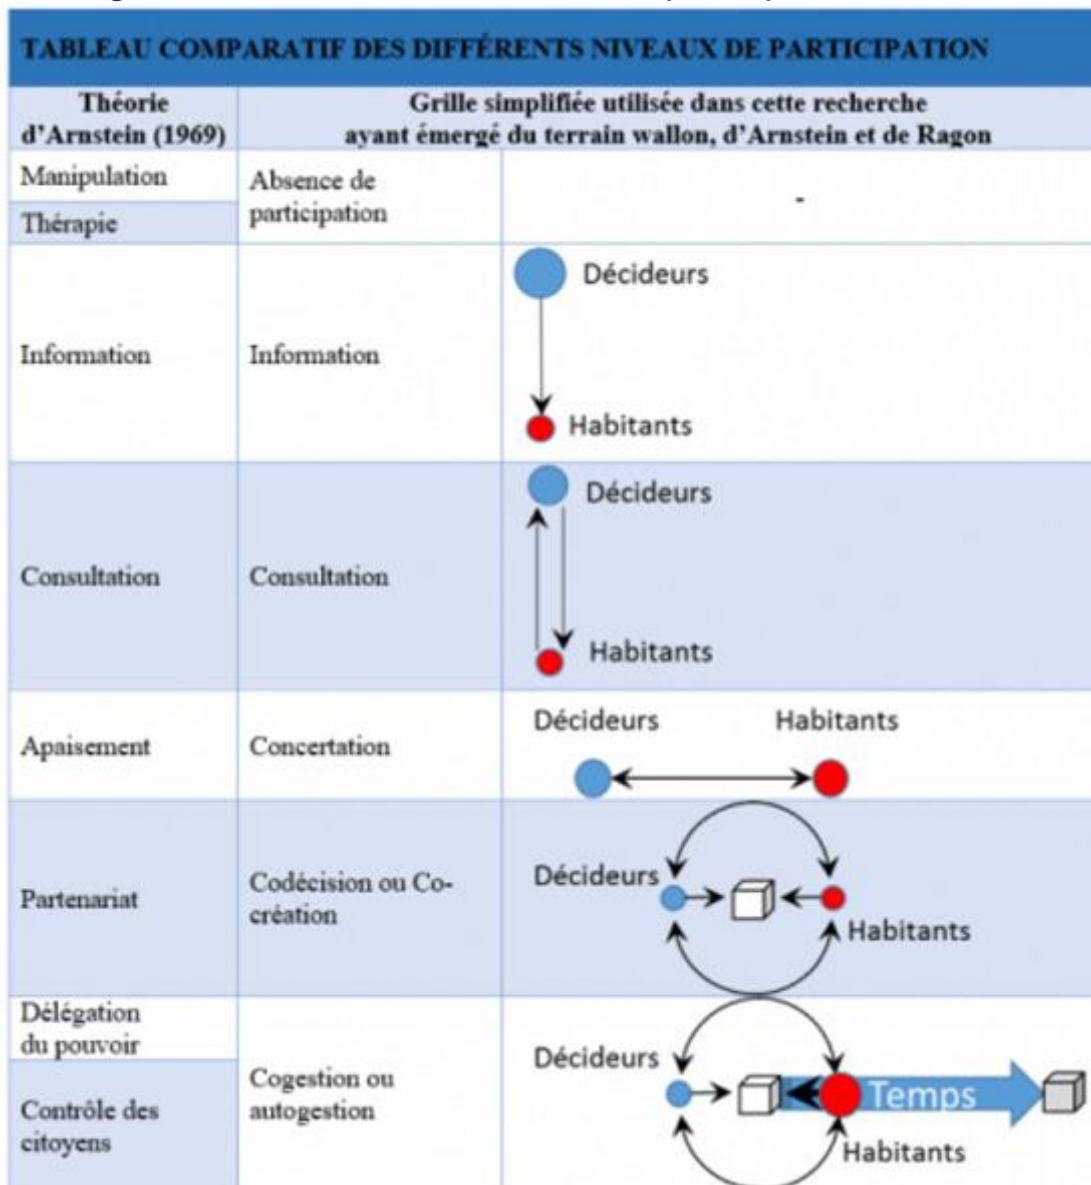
TABLEAU COMPARATIF DES DIFFÉRENTS NIVEAUX DE PARTICIPATION

| Théorie d'Arnstein (1969) | Grille simplifiée utilisée dans cette recherche ayant émergé du terrain wallon, d'Arnstein et de Ragon | |
|---|---|---|
| Manipulation | Absence de participation | - |
| Thérapie | | |
| Information | Information | Décideurs Habitants |
| Consultation | Consultation | Décideurs Habitants |
| Apaisement | Concertation | Décideurs Habitants |
| Partenariat | Codécision ou Co-création | Décideurs Habitants |
| Délégation du pouvoir | Cogestion ou autogestion | Décideurs Temps Habitants |
| Contrôle des citoyens | | |